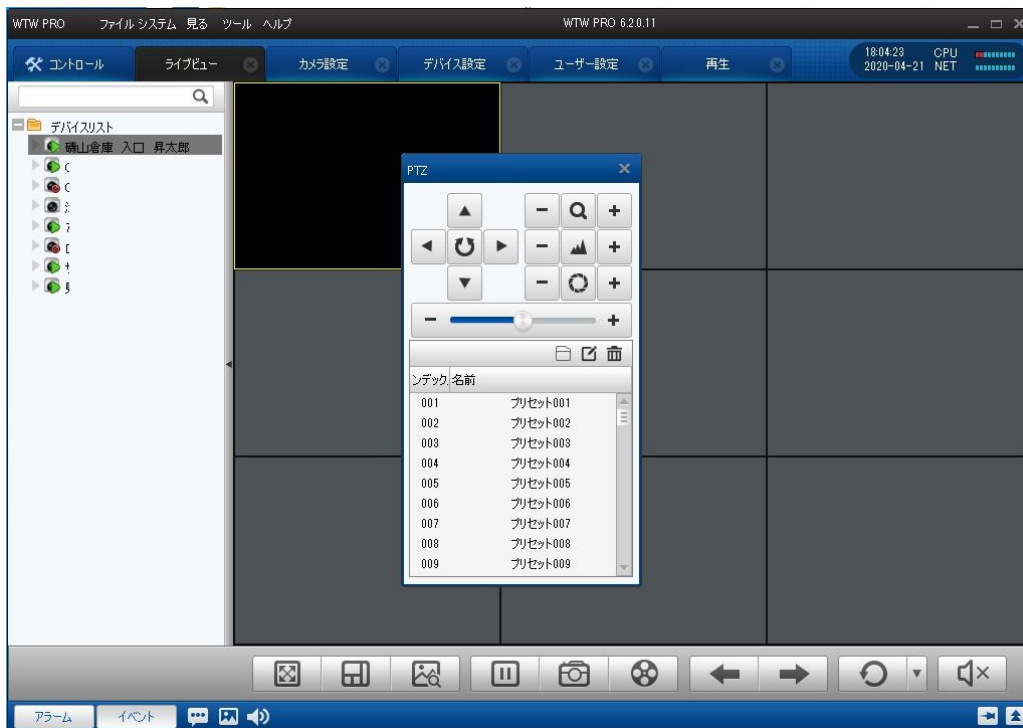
WTW PRO ファイル システム 見る ツール ヘルプ

WTW PRO 6.2.0.11

コントロール ライブビュー カメラ設定 デバイス設定 ユーザー設定 再生

18:04:23 2020-04-21 CPU NET

デバイスリスト
礒山倉庫 入口 昇太郎
(
(
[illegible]
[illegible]
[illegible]
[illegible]
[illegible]

PTZ

ンデック 名前

| ンデック | 名前 |
|---|---|
| 001 | プリセット001 |
| 002 | プリセット002 |
| 003 | プリセット003 |
| 004 | プリセット004 |
| 005 | プリセット005 |
| 006 | プリセット006 |
| 007 | プリセット007 |
| 008 | プリセット008 |
| 009 | プリセット009 |

アラーム イベント